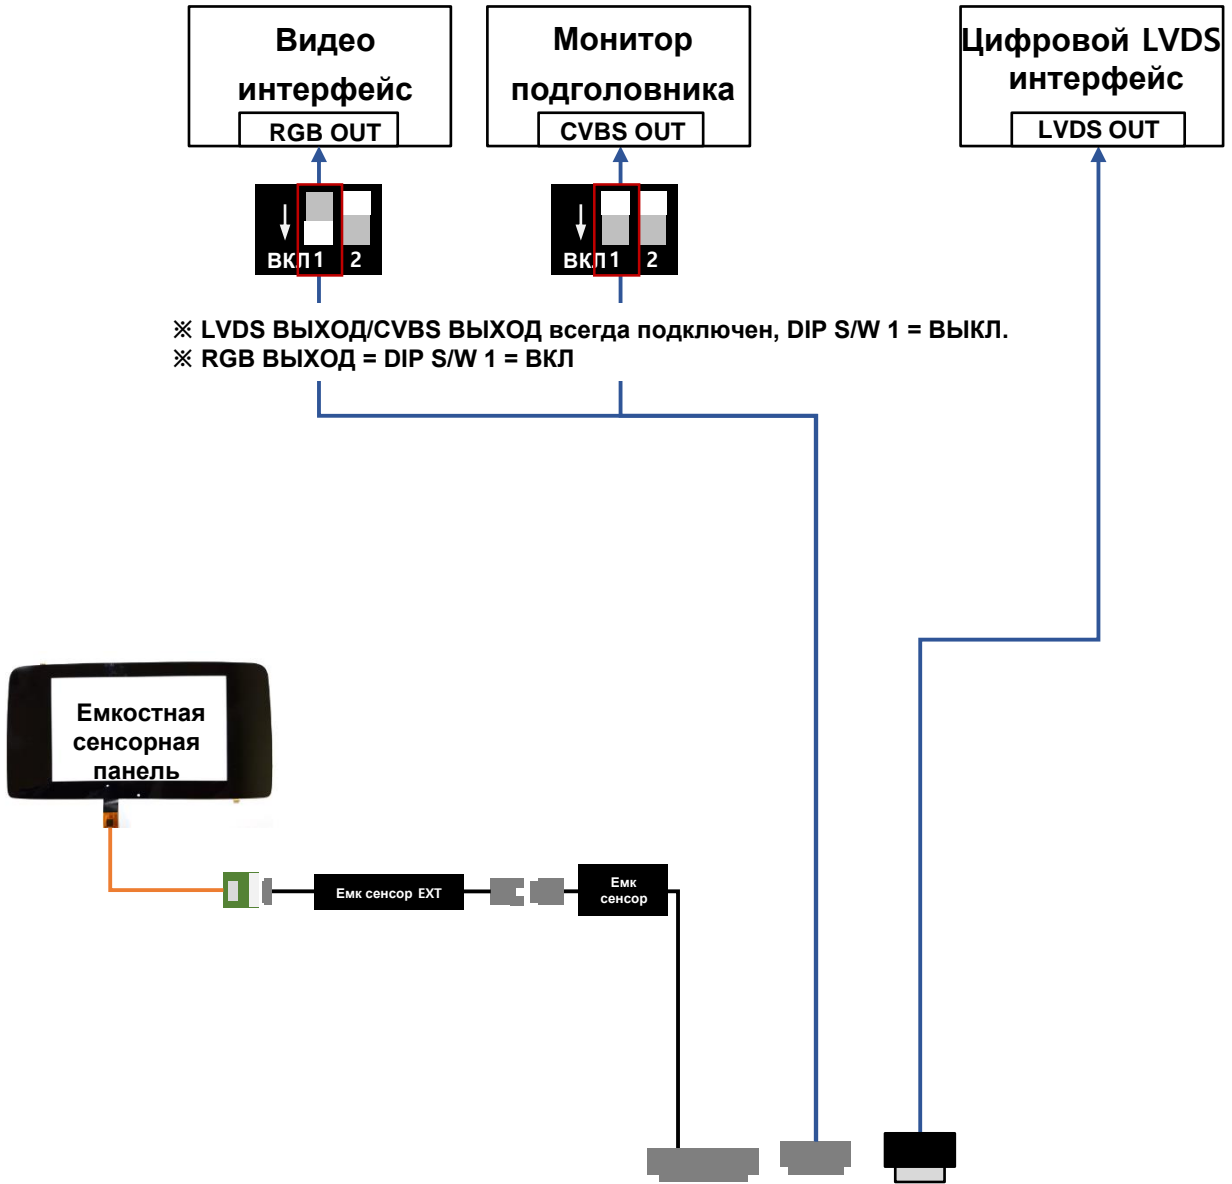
Видео интерфейс
RGB OUT

Монитор подголовника
CVBS OUT

Цифровой LVDS интерфейс
LVDS OUT

ВКЛ 1 2

ВКЛ 1 2

※ LVDS ВЫХОД/CVBS ВЫХОД всегда подключен, DIP S/W 1 = ВЫКЛ.
※ RGB ВЫХОД = DIP S/W 1 = ВКЛ

Емкостная сенсорная панель

Емк сенсор EXT

Емк сенсор